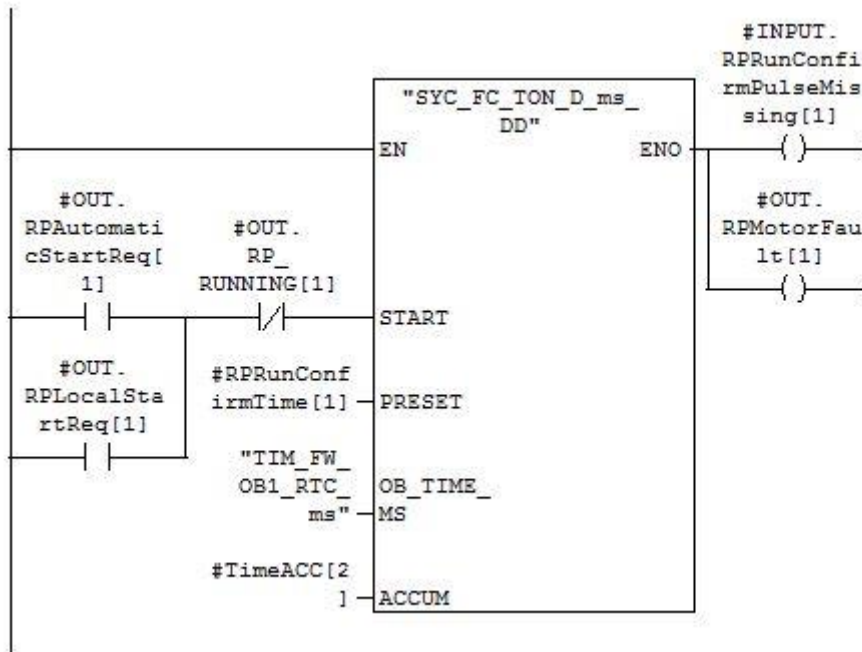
#INPUT.
RPRunConfirmPulseMissing[1]

"SYC_FC_TON_D_ms_DD"

EN

ENO

#OUT.
RPMotorFault[1]

#OUT.
RPAutomaticStartReq[1]

#OUT.
RP_RUNNING[1]

START

#OUT.
RPLocalStartReq[1]

#RPRunConfirmTime[1]

PRESET

"TIM_FW_OB1_RTC_ms"

OB_TIME_MS

#TimeACC[2]

ACCUM